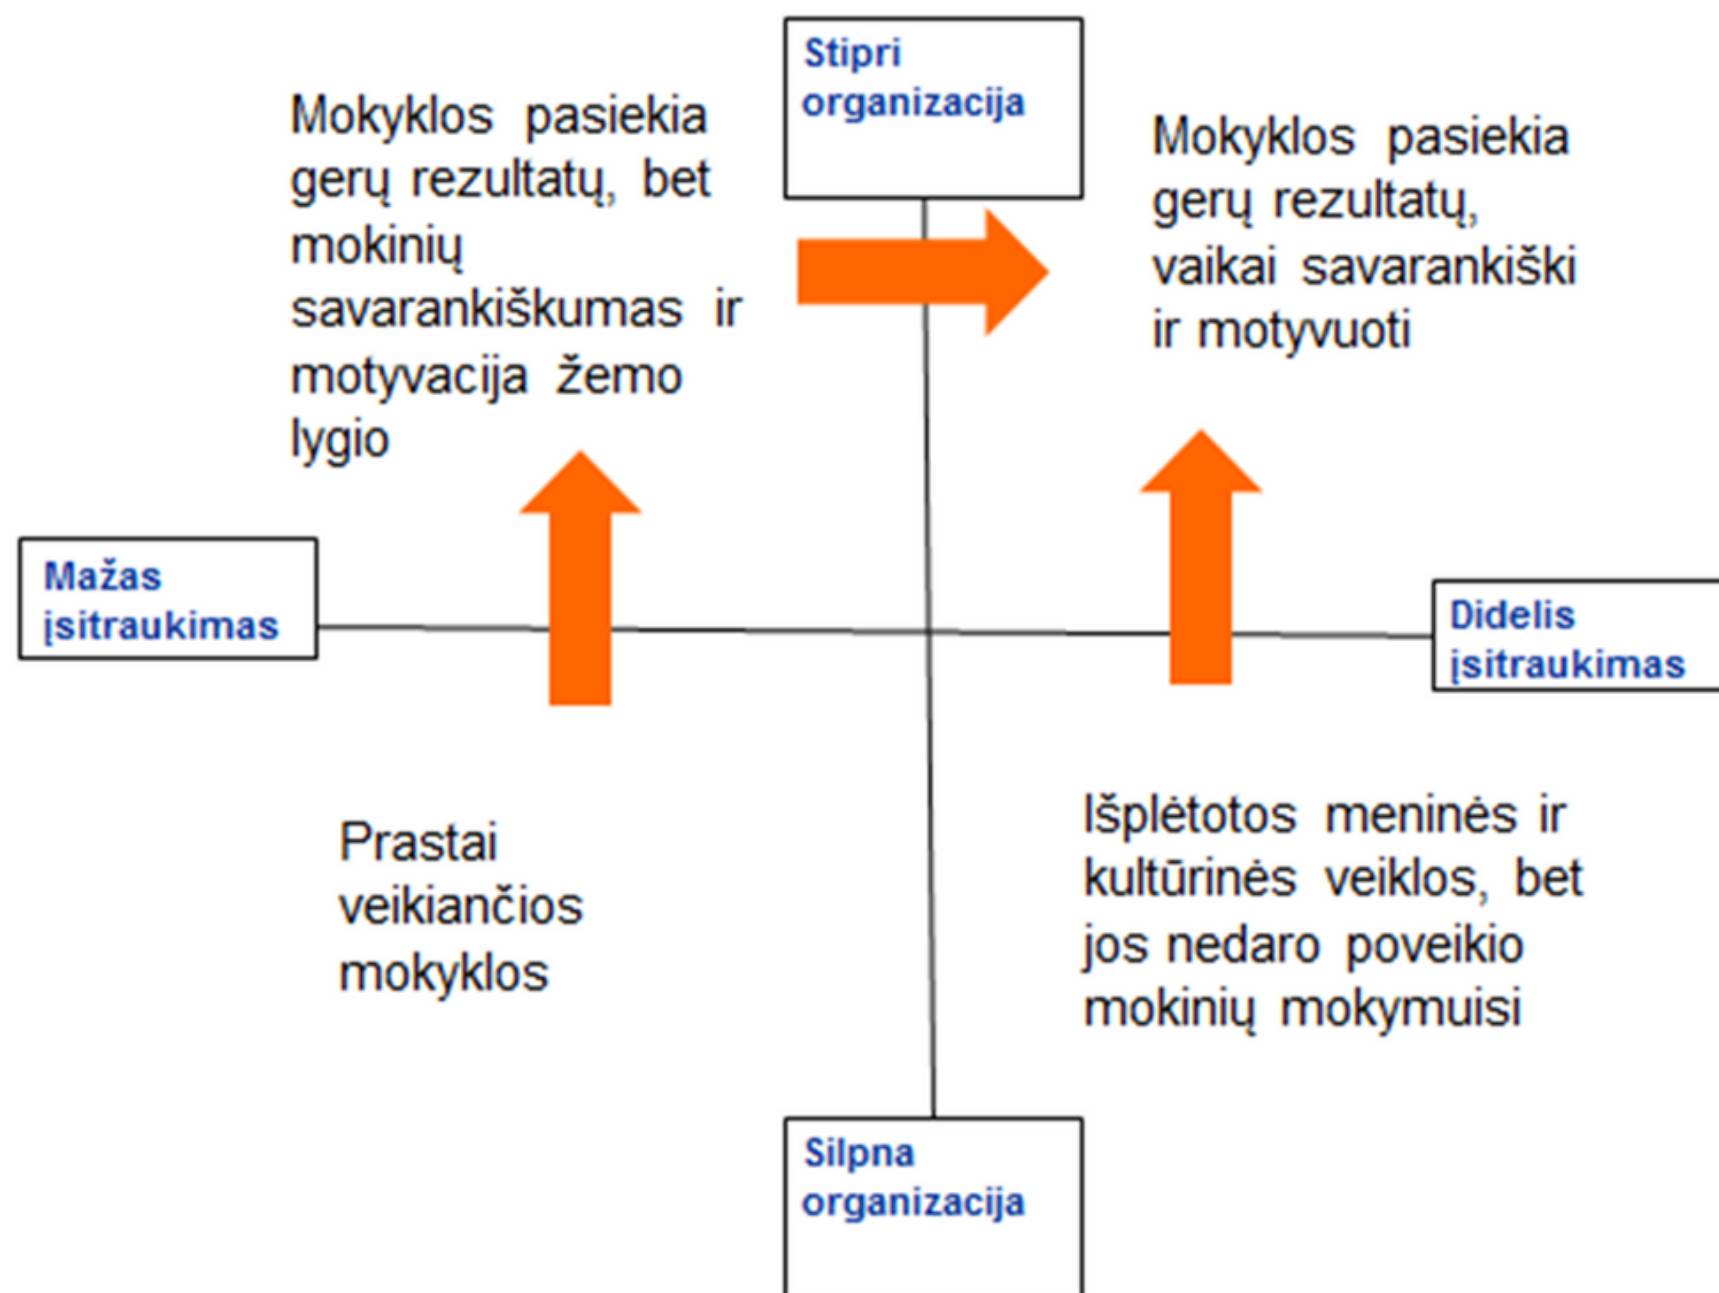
Stipri organizacija

Mokyklos pasiekia gerų rezultatų, bet mokinių savarankiškumas ir motyvacija žemo lygio

Mokyklos pasiekia gerų rezultatų, vaikai savarankiški ir motyvuoti

Mažas įsitraukimas

Didelis įsitraukimas

Prastai veikiančios mokyklos

Išplėtotos meninės ir kultūrinės veiklos, bet jos nedaro poveikio mokinių mokymuisi

Silpna organizacija